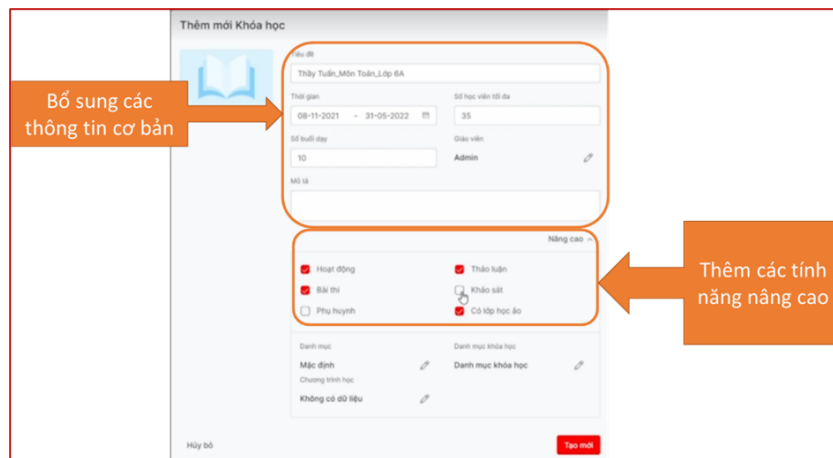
Thêm mới Khóa học

Bổ sung các thông tin cơ bản

Tiêu đề
Thầy Tuấn_Môn Toán_Lớp 6A

Thời gian
08-11-2021 - 31-05-2022

Số học viên tối đa
35

Số buổi dạy
10

Giáo viên
Admin

Mô tả

Nâng cao

Hoạt động
Thảo luận
Bài thi
Khảo sát
Phụ huynh
Có lớp học ảo

Thêm các tính năng nâng cao

Danh mục
Mặc định

Danh mục khóa học
Danh mục khóa học

Chương trình học
Không có dữ liệu

Hủy bỏ
Tạo mới